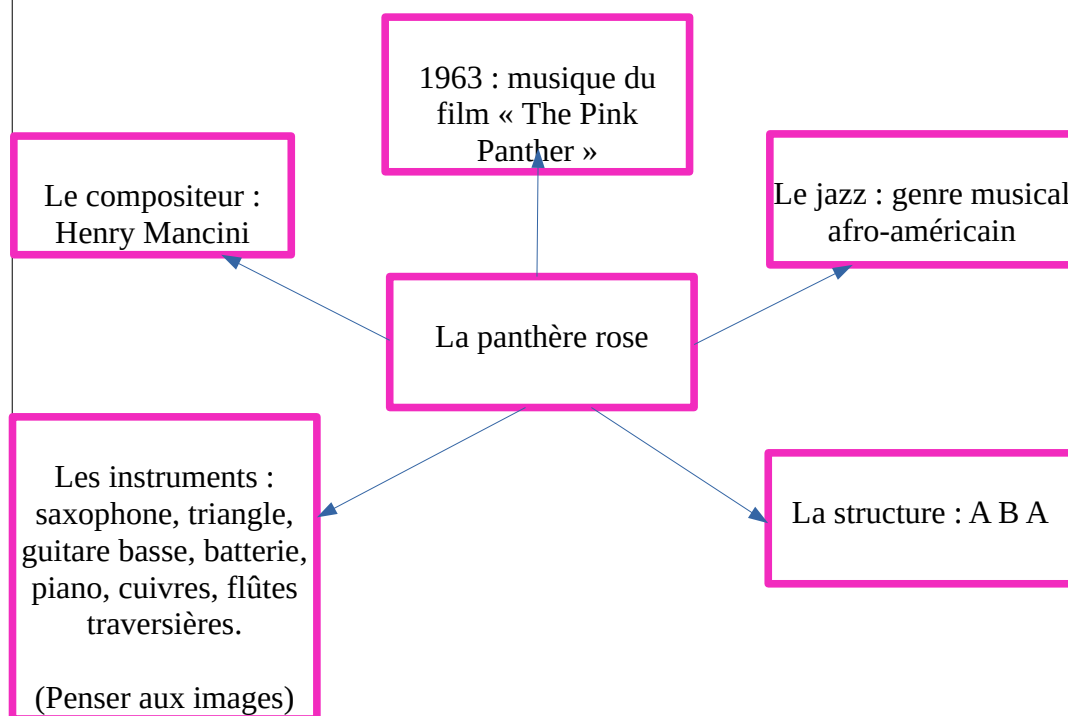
1963 : musique du film « The Pink Panther »

Le compositeur : Henry Mancini

Le jazz : genre musical afro-américain

La panthère rose

Les instruments : saxophone, triangle, guitare basse, batterie, piano, cuivres, flûtes traversières.

(Penser aux images)

La structure : A B A